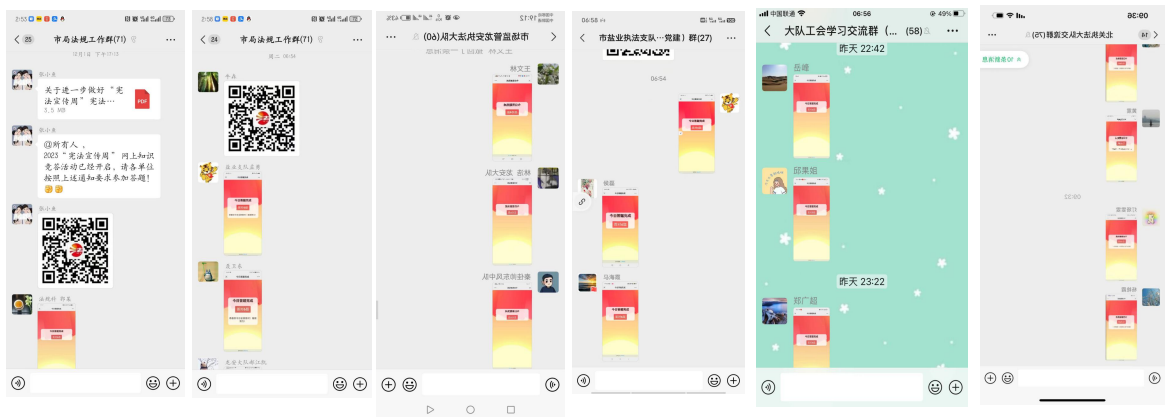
2:55

25 市局法规工作群(71)

关于进一步做好"宪法宣传周"宪法…
3.5 MB
PDF

@所有人,
2023"宪法宣传周"网上知识竞答活动已经开启,请各单位按照上述通知要求参加答题!

2:56

24 市局法规工作群(71)

市局监管执法大队(60)

市盐业执法支队…党建)群(27)

06:54

中国联通 06:56 49%

大队工会学习交流群(…(58)

昨天 22:42

岳峰

邱果娟

昨天 23:22

郑广超

09:36

北斜执法大队交流群(75)

14